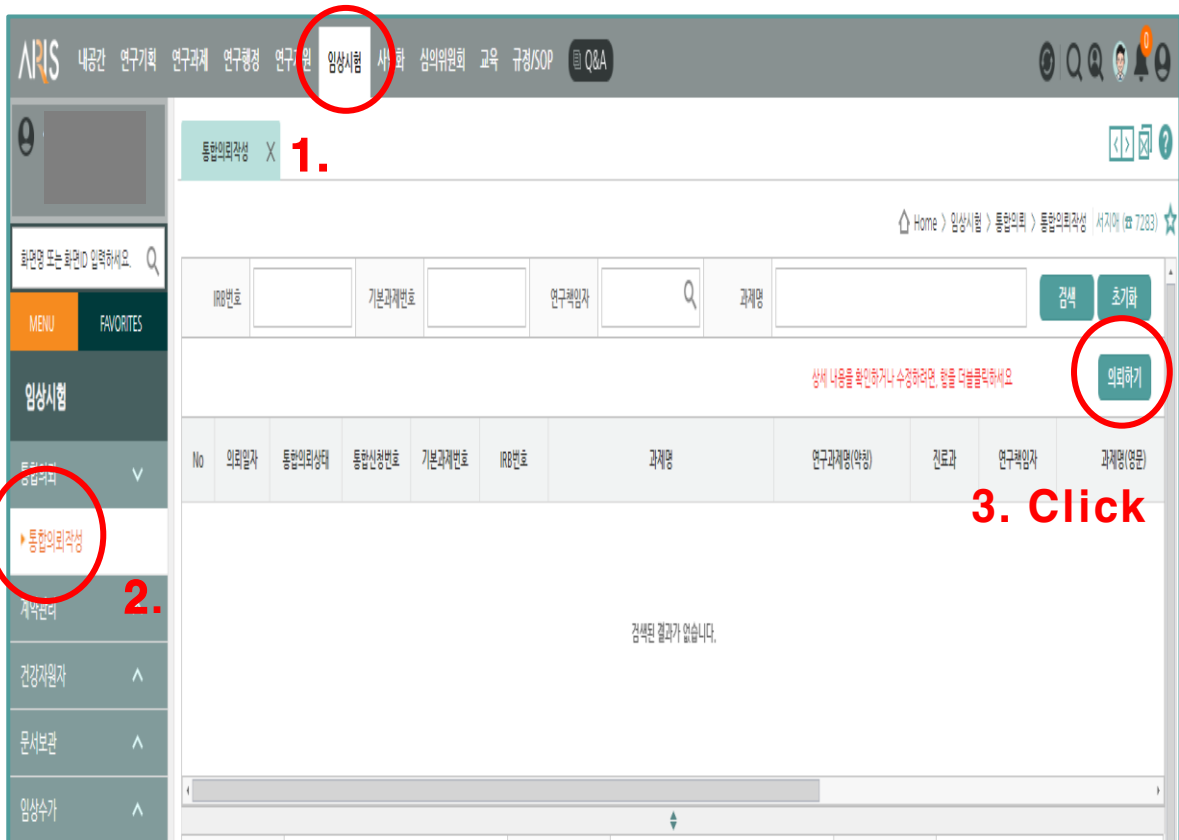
ARIS 내공간 연구기획 연구과제 연구행정 연구지원 임상시험 사회화 심의위원회 교육 규정/SOP Q&A

0

통합의뢰작성 X 1.

Home > 임상시험 > 통합의뢰 > 통합의뢰작성 서지애 (☎ 7283)

화면명 또는 화면ID 입력하세요.

MENU FAVORITES

임상시험

통합의뢰

▸ 통합의뢰작성

2.

계약관리

건강지원자

문서보관

임상수가

| IRB번호 | | 기본과제번호 | | 연구책임자 | | 과제명 | | 검색 | 초기화 |
|---|---|---|---|---|---|---|---|---|---|

상세 내용을 확인하거나 수정하려면, 행을 더블클릭하세요 의뢰하기

| No | 의뢰일자 | 통합의뢰상태 | 통합신청번호 | 기본과제번호 | IRB번호 | 과제명 | 연구과제명(약칭) | 진료과 | 연구책임자 | 과제명(영문) |
|---|---|---|---|---|---|---|---|---|---|---|

3. Click

검색된 결과가 없습니다.